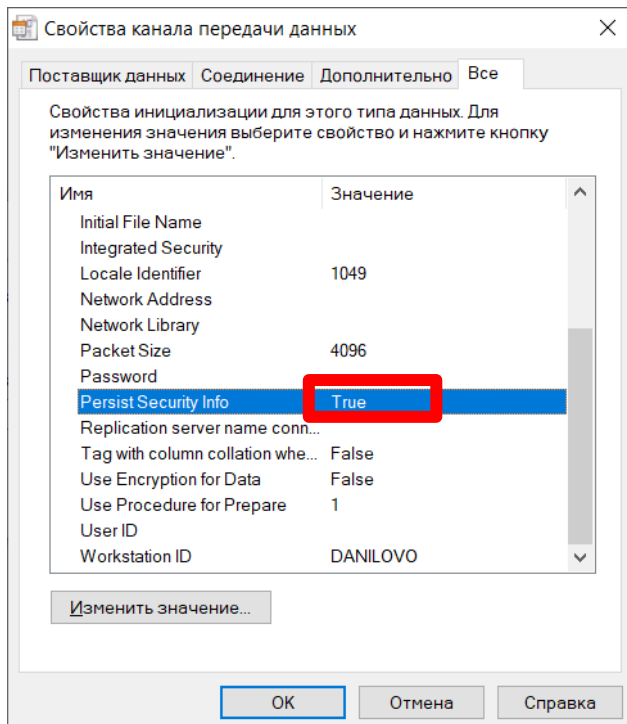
Свойства канала передачи данных

Поставщик данных | Соединение | Дополнительно | Все

Свойства инициализации для этого типа данных. Для изменения значения выберите свойство и нажмите кнопку "Изменить значение".

| Имя | Значение |
|---|---|
| Initial File Name | |
| Integrated Security | |
| Locale Identifier | 1049 |
| Network Address | |
| Network Library | |
| Packet Size | 4096 |
| Password | |
| Persist Security Info | True |
| Replication server name conn... | |
| Tag with column collation whe... | False |
| Use Encryption for Data | False |
| Use Procedure for Prepare | 1 |
| User ID | |
| Workstation ID | DANILOVO |

Изменить значение...

OK | Отмена | Справка